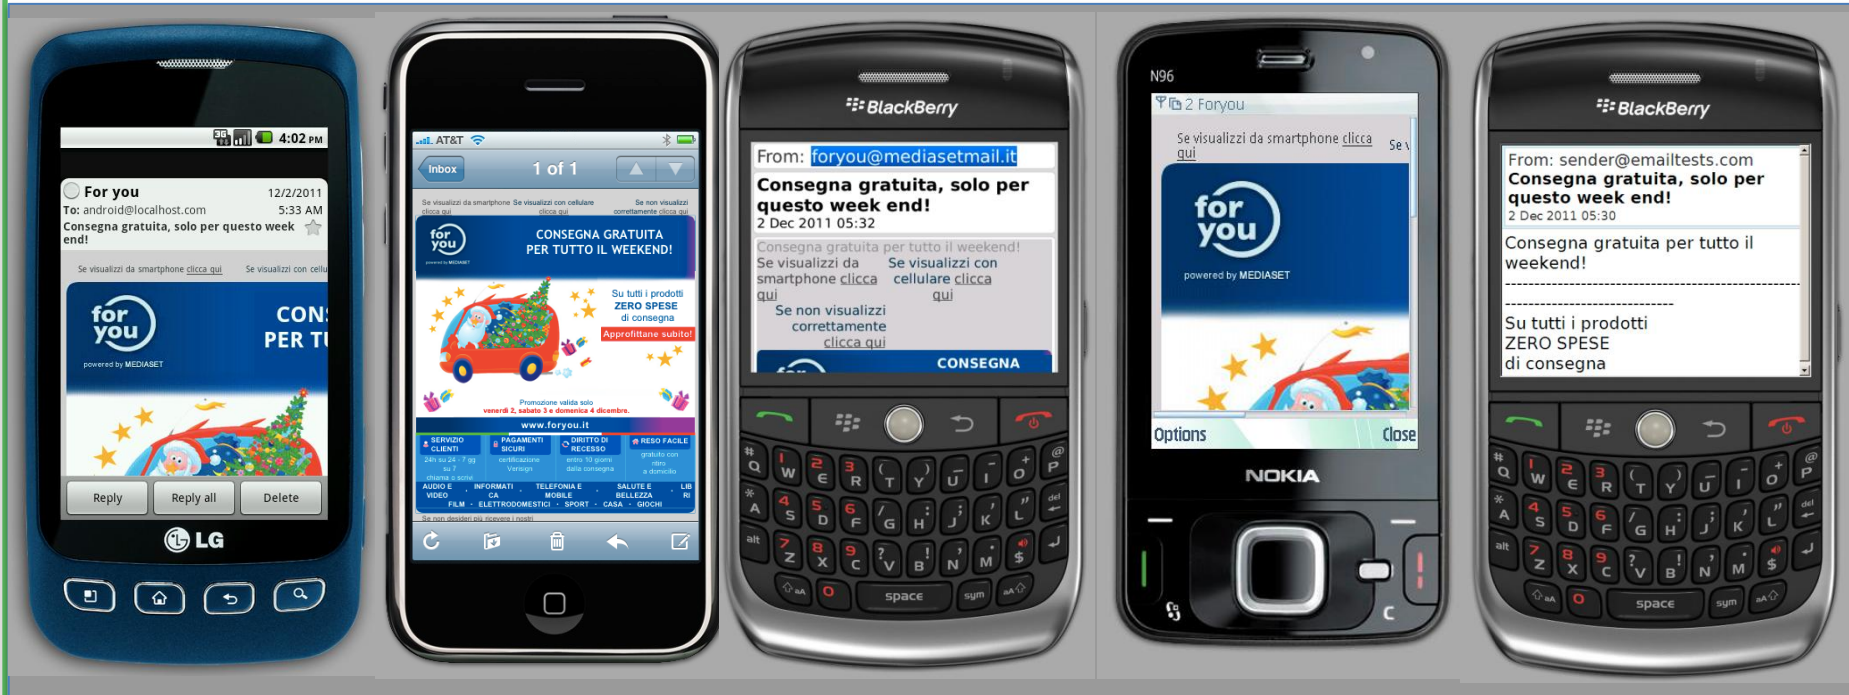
4:02 PM

For you 12/2/2011
To: android@localhost.com 5:33 AM
Consegna gratuita, solo per questo week end!

Se visualizzi da smartphone clicca qui Se visualizzi con cellu

for you
powered by MEDIASET

CON
PER TU

Reply Reply all Delete

LG

AT&T

Inbox 1 of 1

Se visualizzi da smartphone clicca qui Se visualizzi con cellulare clicca qui Se non visualizzi correttamente clicca qui

for you
powered by MEDIASET
CONSEGNA GRATUITA PER TUTTO IL WEEKEND!

Su tutti i prodotti ZERO SPESE di consegna
Approfittane subito!

Promozione valida solo venerdì 2, sabato 3 e domenica 4 dicembre.

www.foryou.it

SERVIZIO CLIENTI 24h su 24 - 7 gg su 7 chiama o scrivi
PAGAMENTI SICURI certificazione Verisign
DIRITTO DI RECESSO entro 10 giorni dalla consegna
RESO FACILE gratuito con ritiro a domicilio

AUDIO E VIDEO · INFORMATICA · TELEFONIA E MOBILE · SALUTE E BELLEZZA · LIBRI
FILM · ELETTRODOMESTICI · SPORT · CASA · GIOCHI

Se non desideri più ricevere i nostri

BlackBerry

From: foryou@mediasetmail.it
Consegna gratuita, solo per questo week end!
2 Dec 2011 05:32

Consegna gratuita per tutto il weekend!
Se visualizzi da smartphone clicca qui
Se visualizzi con cellulare clicca qui
Se non visualizzi correttamente clicca qui
CONSEGNA

space sym alt

N96
2 Foryou
Se visualizzi da smartphone clicca qui Se v
for you
powered by MEDIASET
Options Close
NOKIA

BlackBerry

From: sender@emailtests.com
Consegna gratuita, solo per questo week end!
2 Dec 2011 05:30

Consegna gratuita per tutto il weekend!

------------------------------
Su tutti i prodotti
ZERO SPESE
di consegna

space sym alt